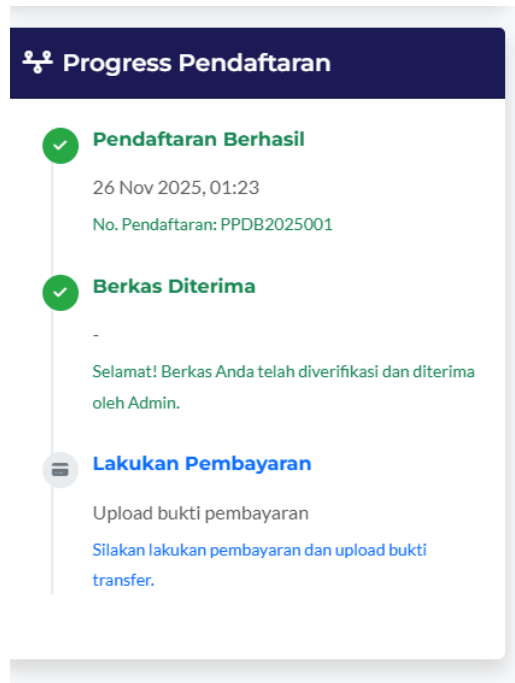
Progress Pendaftaran

Pendaftaran Berhasil

26 Nov 2025, 01:23

No. Pendaftaran: PPDB2025001

Berkas Diterima

-

Selamat! Berkas Anda telah diverifikasi dan diterima oleh Admin.

Lakukan Pembayaran

Upload bukti pembayaran

Silakan lakukan pembayaran dan upload bukti transfer.